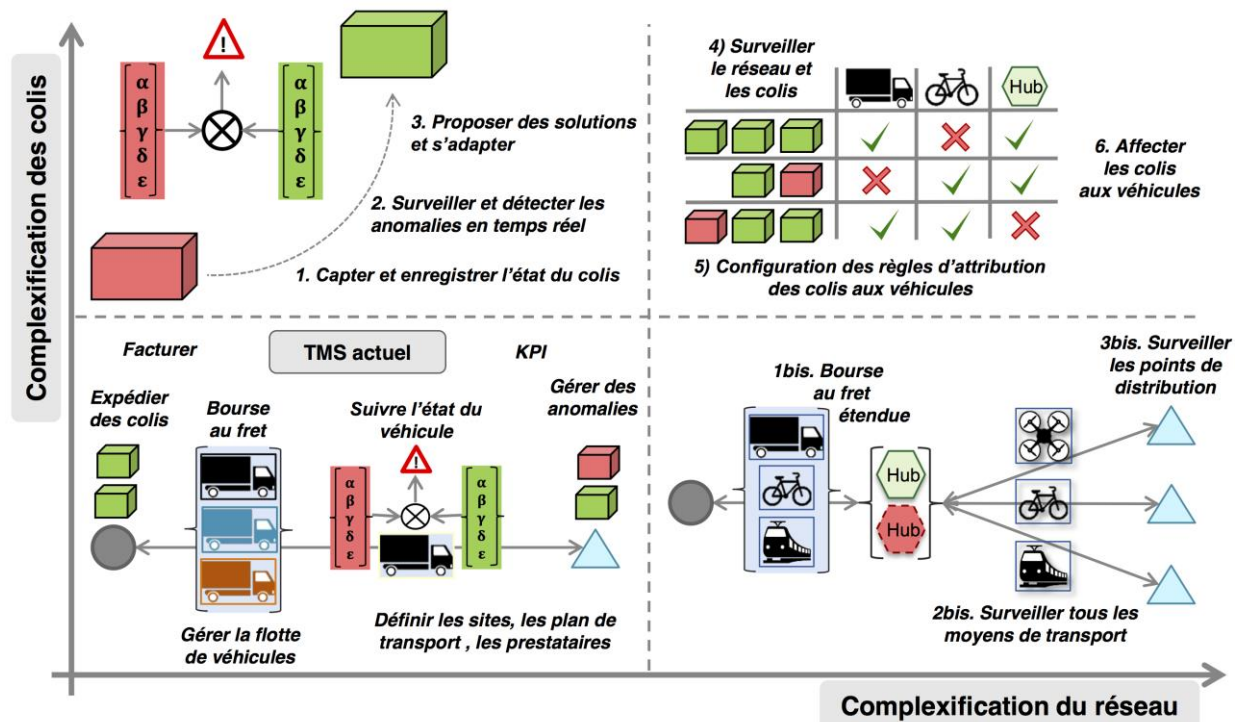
Complexification des colis

α
β
γ
δ
ε

α
β
γ
δ
ε

3. Proposer des solutions et s'adapter

2. Surveiller et détecter les anomalies en temps réel

1. Capter et enregistrer l'état du colis

4) Surveiller le réseau et les colis

Hub

6. Affecter les colis aux véhicules

5) Configuration des règles d'attribution des colis aux véhicules

Facturer

TMS actuel

KPI

Expédier des colis

Bourse au fret

Suivre l'état du véhicule

Gérer des anomalies

α
β
γ
δ
ε

α
β
γ
δ
ε

Gérer la flotte de véhicules

Définir les sites, les plan de transport , les prestataires

1bis. Bourse au fret étendue

Hub

Hub

3bis. Surveiller les points de distribution

2bis. Surveiller tous les moyens de transport

Complexification du réseau